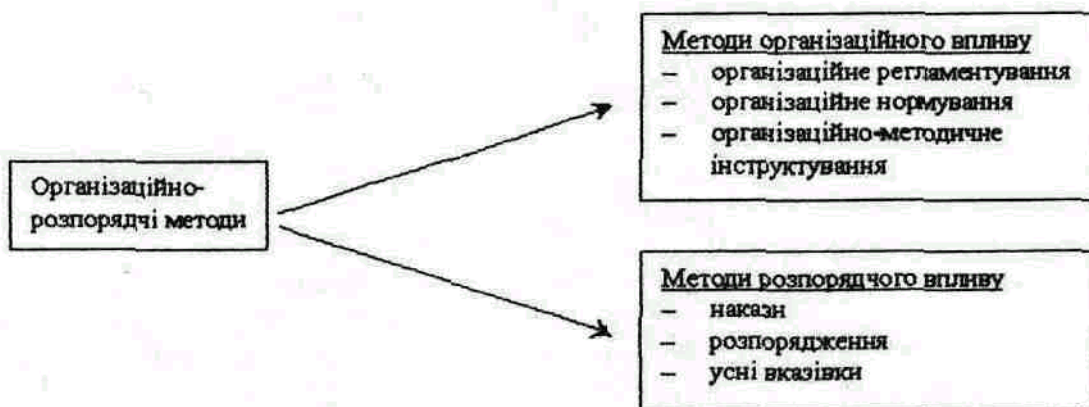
Організаційно-розпорядчі методи

Методи організаційного впливу
– організаційне регламентування
– організаційне нормування
– організаційно-методичне інструктування

Методи розпорядчого впливу
– накази
– розпорядження
– усні вказівки